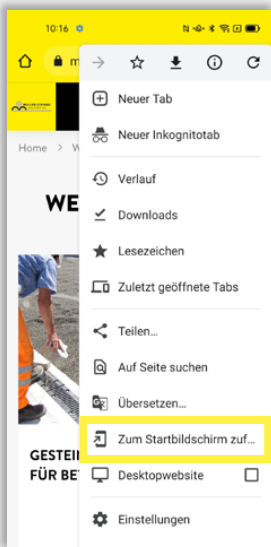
10:16

m

Home > W

WE

GESTEI
FÜR BE

Neuer Tab
Neuer Inkognitotab
Verlauf
Downloads
Lesezeichen
Zuletzt geöffnete Tabs
Teilen...
Auf Seite suchen
Übersetzen...
Zum Startbildschirm zuf...
Desktopwebsite
Einstellungen